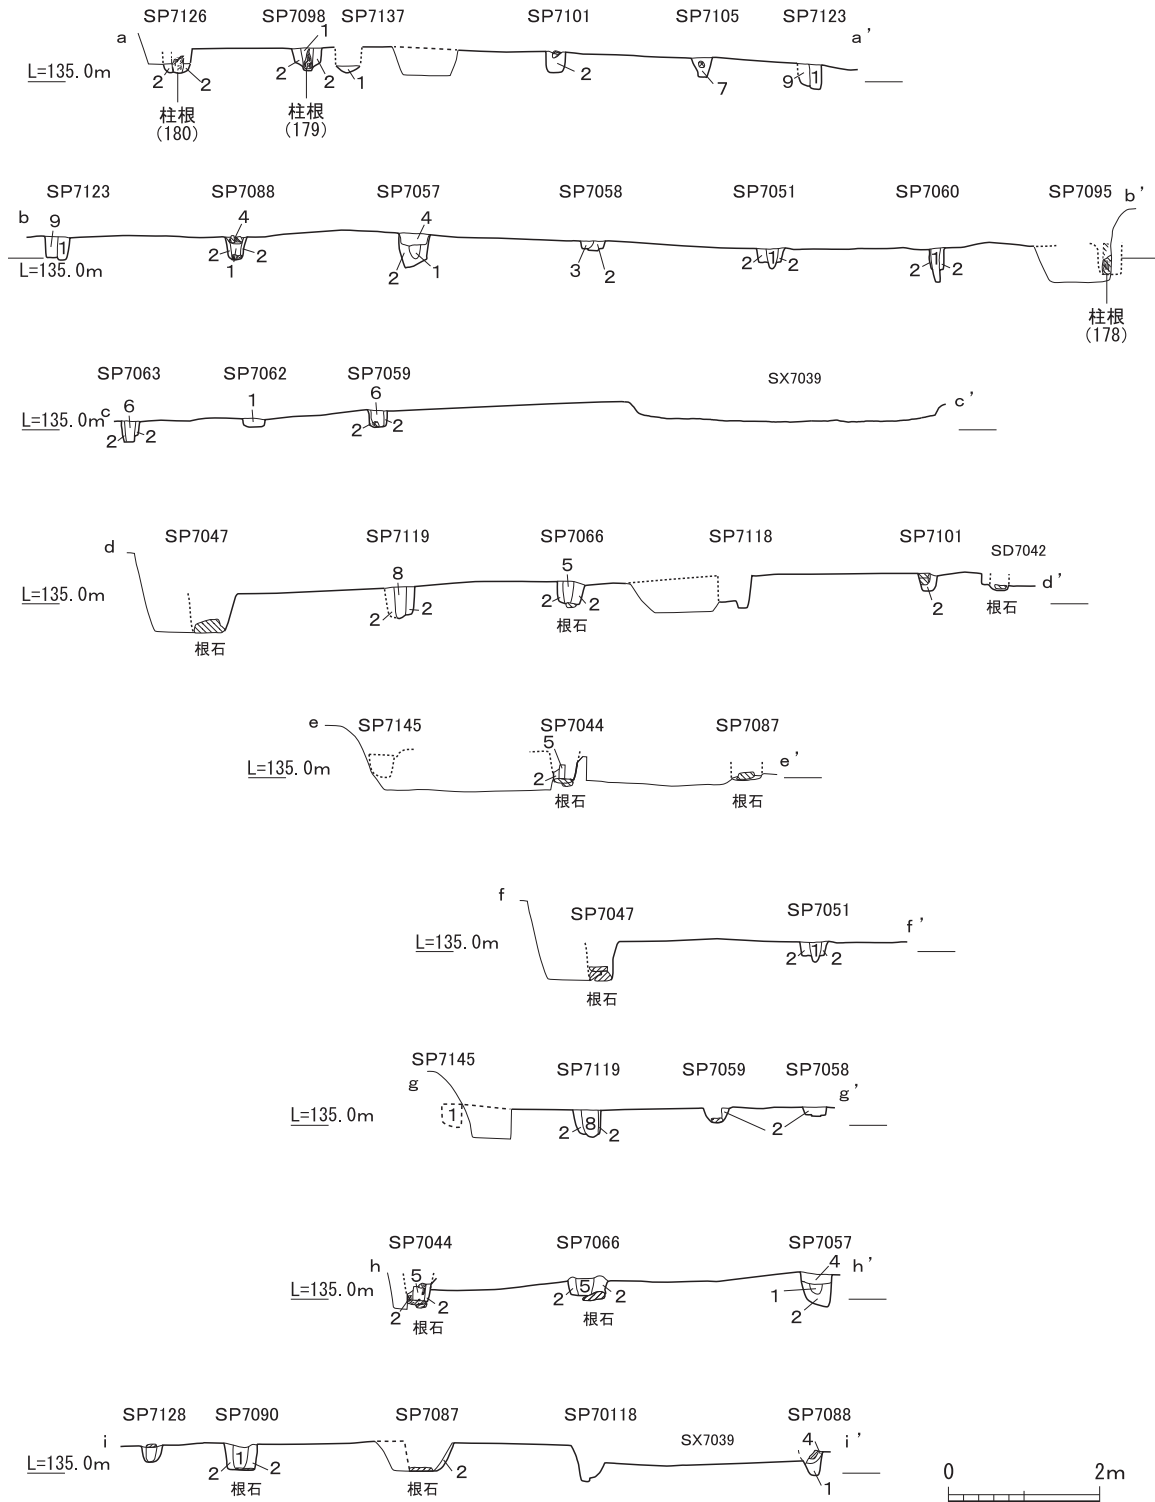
SP7126 SP7098 SP7137 SP7101 SP7105 SP7123
a a'
L=135.0m
2 2 柱根 (180)
1 2 2 柱根 (179)
1
2
7
9 1

SP7123 SP7088 SP7057 SP7058 SP7051 SP7060 SP7095
b b'
L=135.0m
9 1
4 2 2 1
4 2 1
3 2
2 1 2
2 1 2
柱根 (178)

SP7063 SP7062 SP7059 SX7039
L=135.0m c c'
6 2 2
1
6 2 2

SP7047 SP7119 SP7066 SP7118 SP7101 SD7042
d d'
L=135.0m
根石
8 2 2
5 2 2 根石
2
根石

e SP7145 SP7044 SP7087
L=135.0m e'
5 2 根石
根石

f SP7047 SP7051
L=135.0m f'
根石
2 1 2

SP7145 SP7119 SP7059 SP7058
g g'
L=135.0m
1
2 8 2
2

SP7044 SP7066 SP7057
h h'
L=135.0m
5 1 2 2 根石
2 5 2 根石
4 1 2

SP7128 SP7090 SP7087 SP70118 SP7088
i SX7039 i'
L=135.0m
2 1 2 根石
2 根石
4 1
0 2m